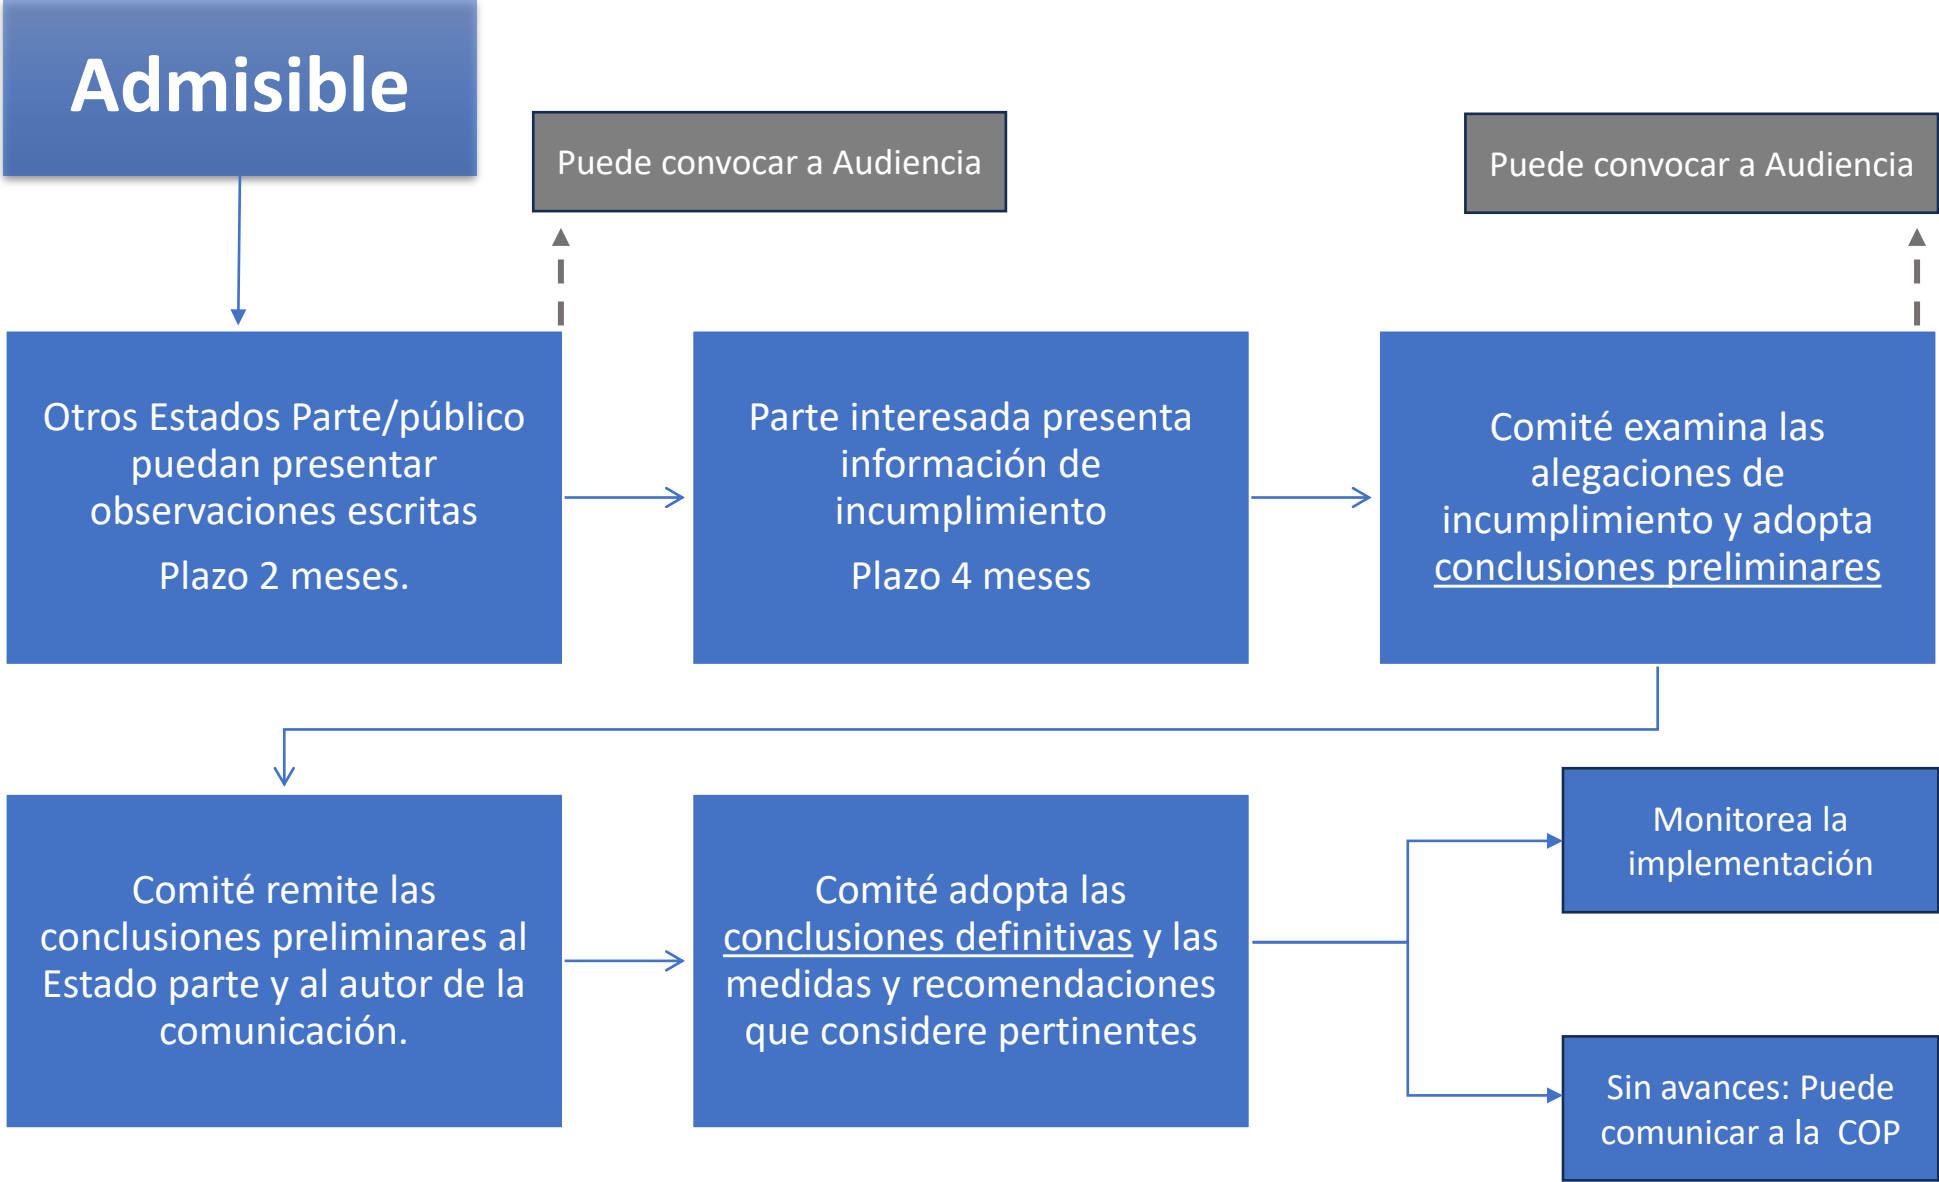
Admisible

Puede convocar a Audiencia

Puede convocar a Audiencia

Otros Estados Parte/público puedan presentar observaciones escritas

Plazo 2 meses.

Parte interesada presenta información de incumplimiento

Plazo 4 meses

Comité examina las alegaciones de incumplimiento y adopta conclusiones preliminares

Comité remite las conclusiones preliminares al Estado parte y al autor de la comunicación.

Comité adopta las conclusiones definitivas y las medidas y recomendaciones que considere pertinentes

Monitorea la implementación

Sin avances: Puede comunicar a la COP